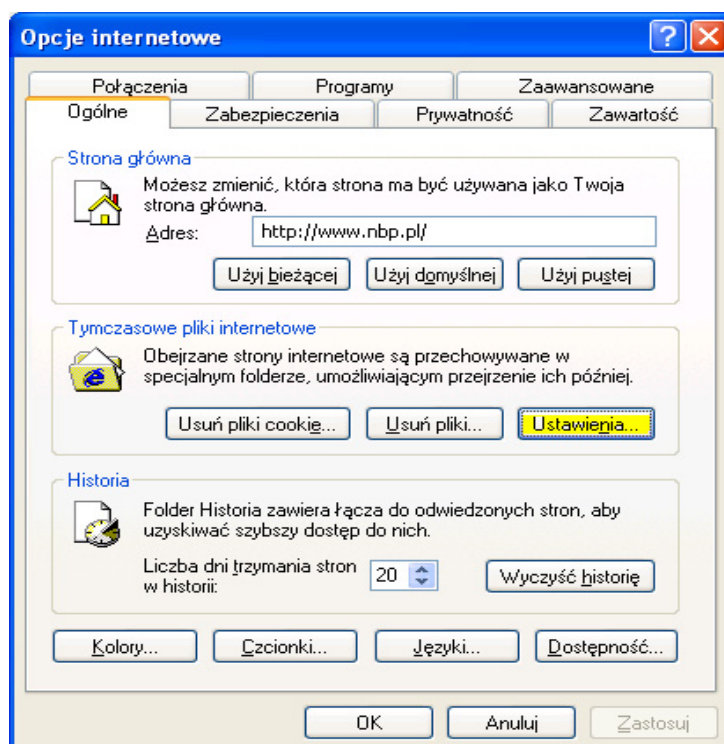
Opcje internetowe

Połączenia
Programy
Zaawansowane
Ogólne
Zabezpieczenia
Prywatność
Zawartość

Strona główna

Możesz zmienić, która strona ma być używana jako Twoja strona główna.

Adres: http://www.nbp.pl/

Użyj bieżącej
Użyj domyślnej
Użyj pustej

Tymczasowe pliki internetowe

Obejrzane strony internetowe są przechowywane w specjalnym folderze, umożliwiającym przejrzenie ich później.

Usuń pliki cookie...
Usuń pliki...
Ustawienia...

Historia

Folder Historia zawiera łącza do odwiedzonych stron, aby uzyskiwać szybszy dostęp do nich.

Liczba dni trzymania stron w historii: 20
Wyczyść historię

Kolory...
Czcionki...
Języki...
Dostępność...

OK
Anuluj
Zastosuj